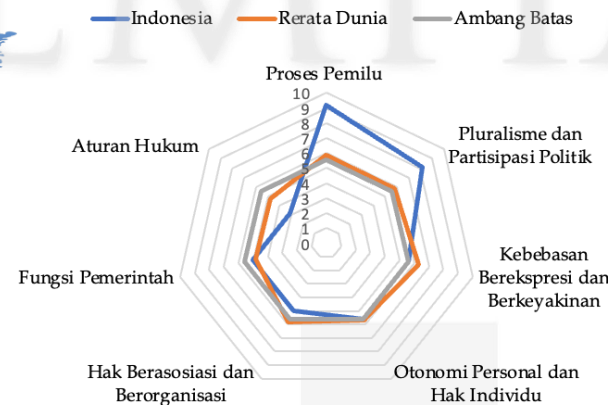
Indonesia
Rerata Dunia
Ambang Batas

Proses Pemilu
10
9
8
7
6
5
4
3
2
1
0

Pluralisme dan Partisipasi Politik

Kebebasan Berekspresi dan Berkeyakinan

Otonomi Personal dan Hak Individu

Hak Berasosiasi dan Berorganisasi

Fungsi Pemerintah

Aturan Hukum